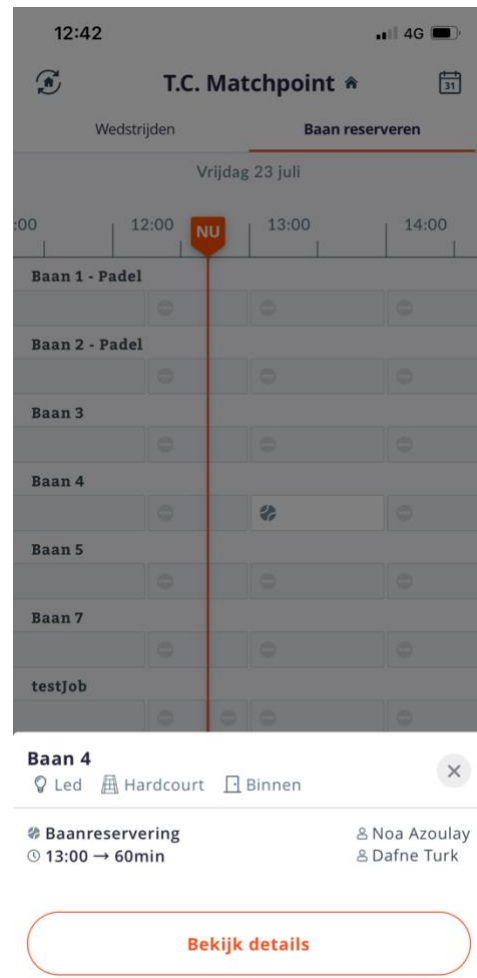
12:42
4G

T.C. Matchpoint

31

Wedstrijden

Baan reserveren

Vrijdag 23 juli

:00 12:00 NU 13:00 14:00

Baan 1 - Padel

Baan 2 - Padel

Baan 3

Baan 4

Baan 5

Baan 7

testJob

Baan 4
Led Hardcourt Binnen

Baanreservering
13:00 → 60min

Noa Azoulay
Dafne Turk

Bekijk details